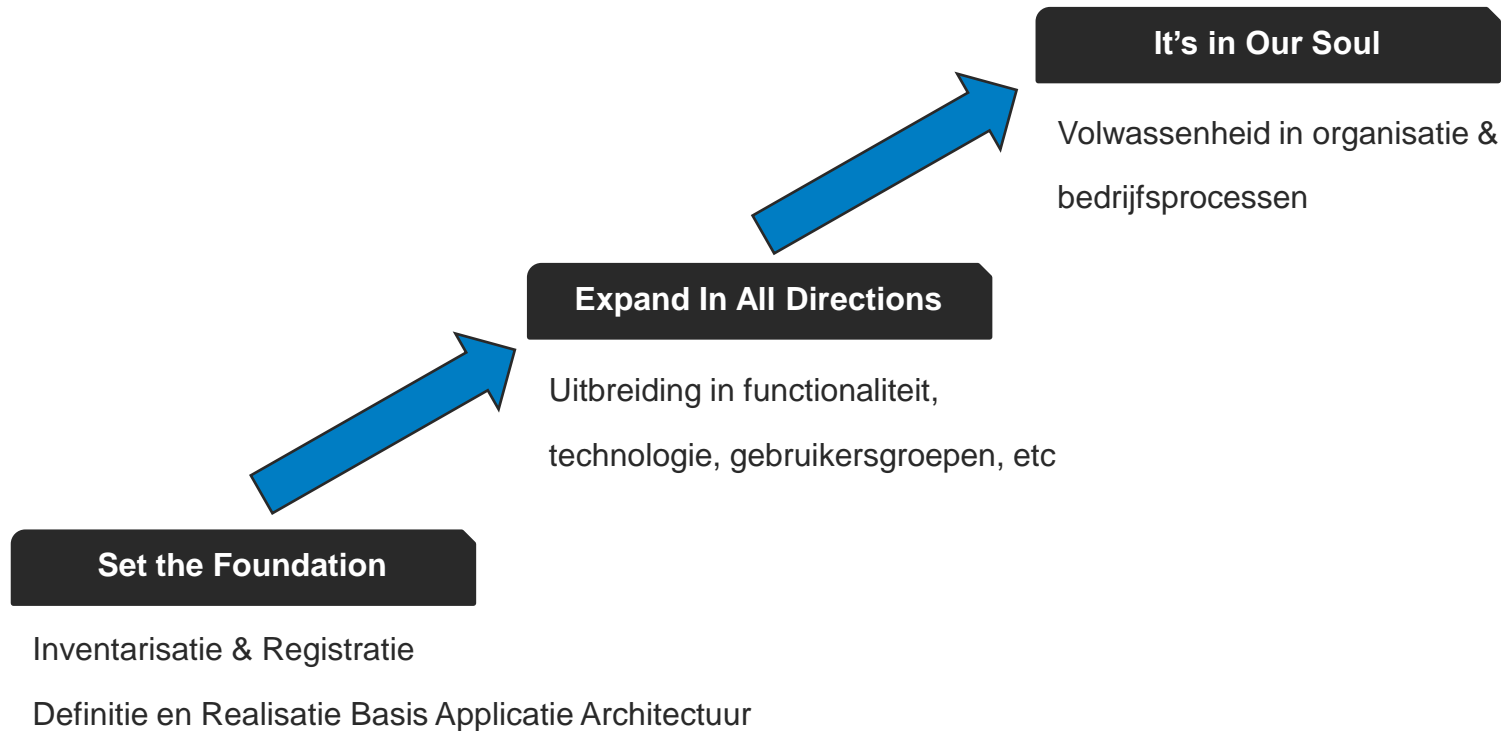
It’s in Our Soul

Volwassenheid in organisatie & bedrijfsprocessen

Expand In All Directions

Uitbreiding in functionaliteit, technologie, gebruikersgroepen, etc

Set the Foundation

Inventarisatie & Registratie

Definitie en Realisatie Basis Applicatie Architectuur